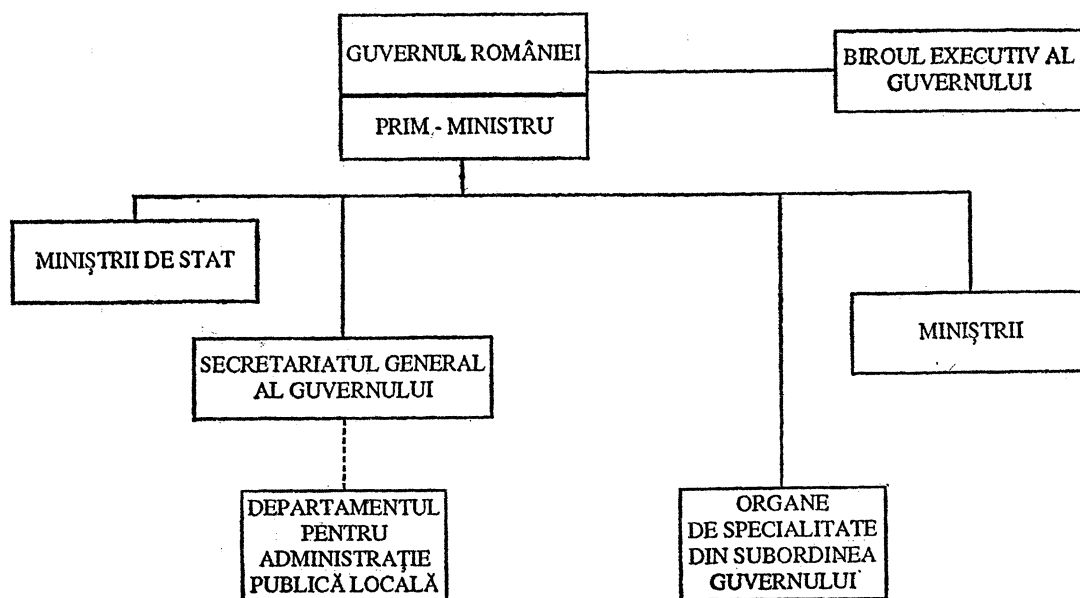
GUVERNUL ROMÂNIEI

PRIM - MINISTRU

BIROUL EXECUTIV AL GUVERNULUI

MINIȘTRII DE STAT

SECRETARIATUL GENERAL AL GUVERNULUI

MINIȘTRII

DEPARTAMENTUL PENTRU ADMINISTRAȚIE PUBLICĂ LOCALĂ

ORGANE DE SPECIALITATE DIN SUBORDINEA GUVERNULUI